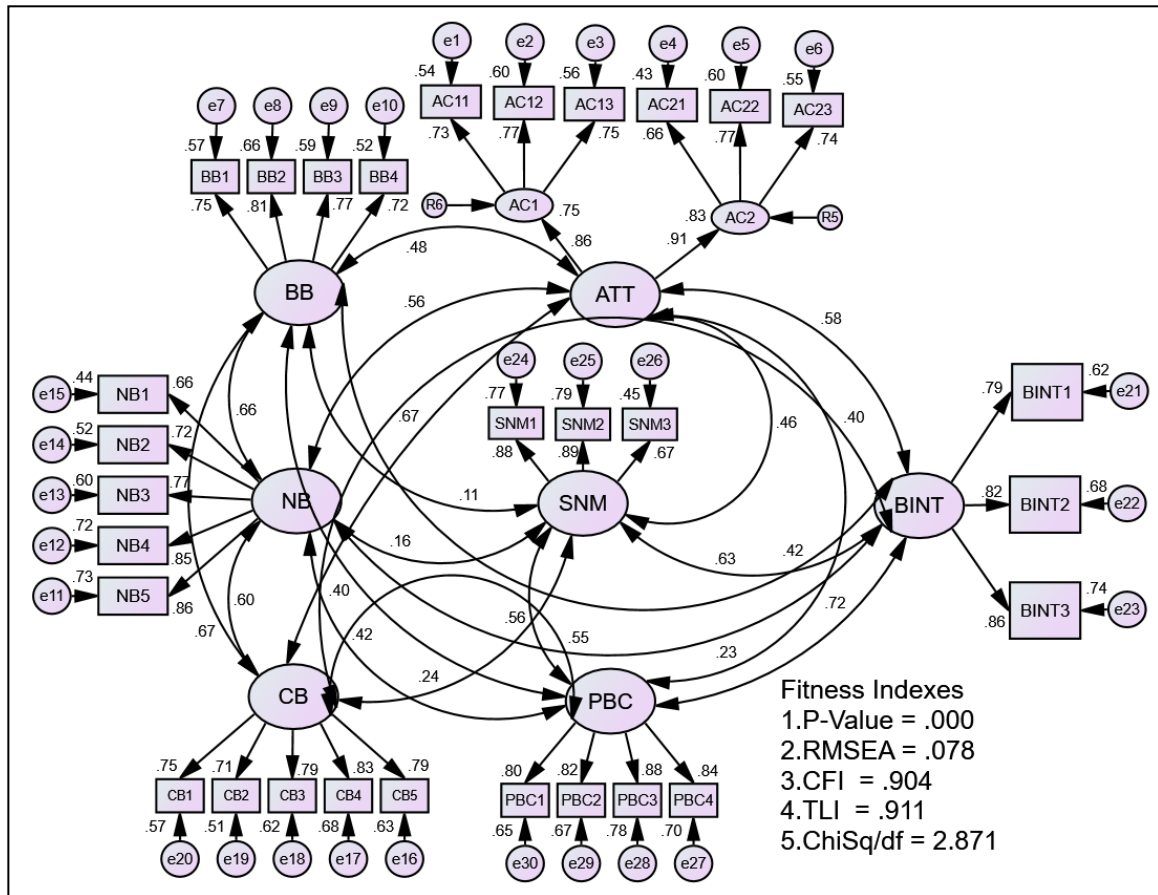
e1 e2 e3 e4 e5 e6
.54 .60 .56 .43 .60 .55
AC11 AC12 AC13 AC21 AC22 AC23
.73 .77 .75 .66 .77 .74
e7 e8 e9 e10
.57 .66 .59 .52
BB1 BB2 BB3 BB4
.75 .81 .77 .72
R6 AC1 .75
.83 AC2 R5
.86 .91
.48
BB
ATT
.56
.58
e24 e25 e26
.77 .79 .45
SNM1 SNM2 SNM3
.88 .89 .67
.67
.46
.40
e15 .44 NB1 .66
e14 .52 NB2 .72
e13 .60 NB3 .77
e12 .72 NB4 .85
e11 .73 NB5 .86
.66
NB
.11
SNM
.16
BINT
.79 BINT1 .62 e21
.82 BINT2 .68 e22
BINT3 .74 e23
.86
.63 .42
.60
.67
.40
.42
.56
.55
.72
.23
.24
CB
PBC
Fitness Indexes
1.P-Value = .000
2.RMSEA = .078
3.CFI = .904
4.TLI = .911
5.ChiSq/df = 2.871
.75 .71 .79 .83 .79
CB1 CB2 CB3 CB4 CB5
.57 .51 .62 .68 .63
e20 e19 e18 e17 e16
.80 .82 .88 .84
PBC1 PBC2 PBC3 PBC4
.65 .67 .78 .70
e30 e29 e28 e27